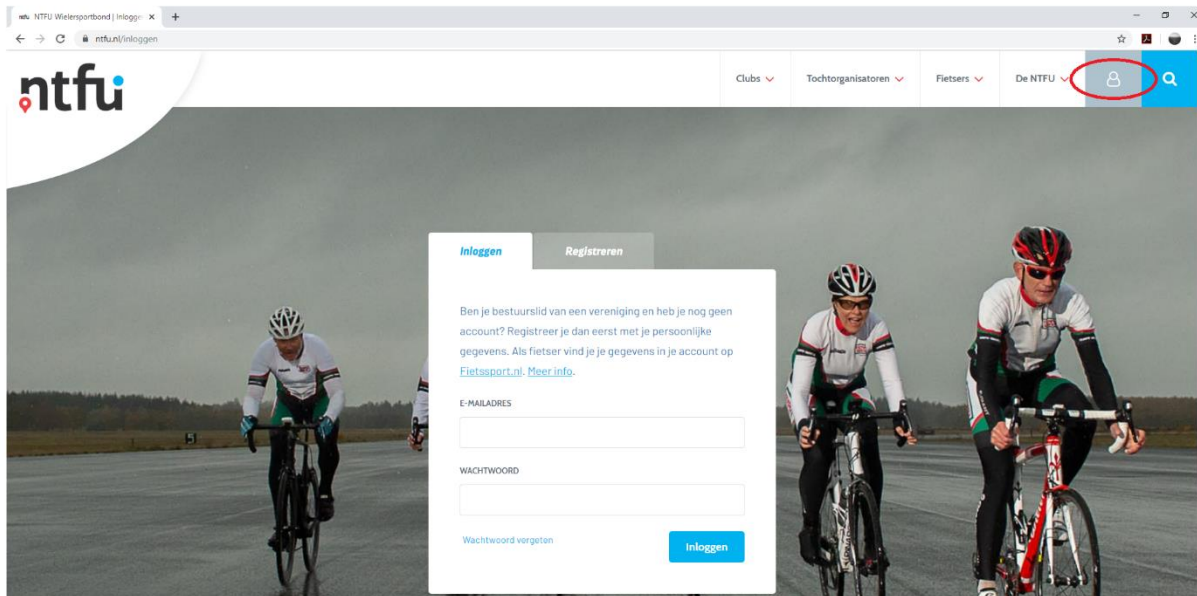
NTFU Wielersportbond | Inlogge ×
ntfu.nl/inloggen

ntfu

Clubs Tochtorganisatoren Fietsers De NTFU

Inloggen Registreren

Ben je bestuurslid van een vereniging en heb je nog geen account? Registreer je dan eerst met je persoonlijke gegevens. Als fietser vind je je gegevens in je account op Fietssport.nl. Meer info.

E-MAILADRES

WACHTWOORD

Wachtwoord vergeten

Inloggen